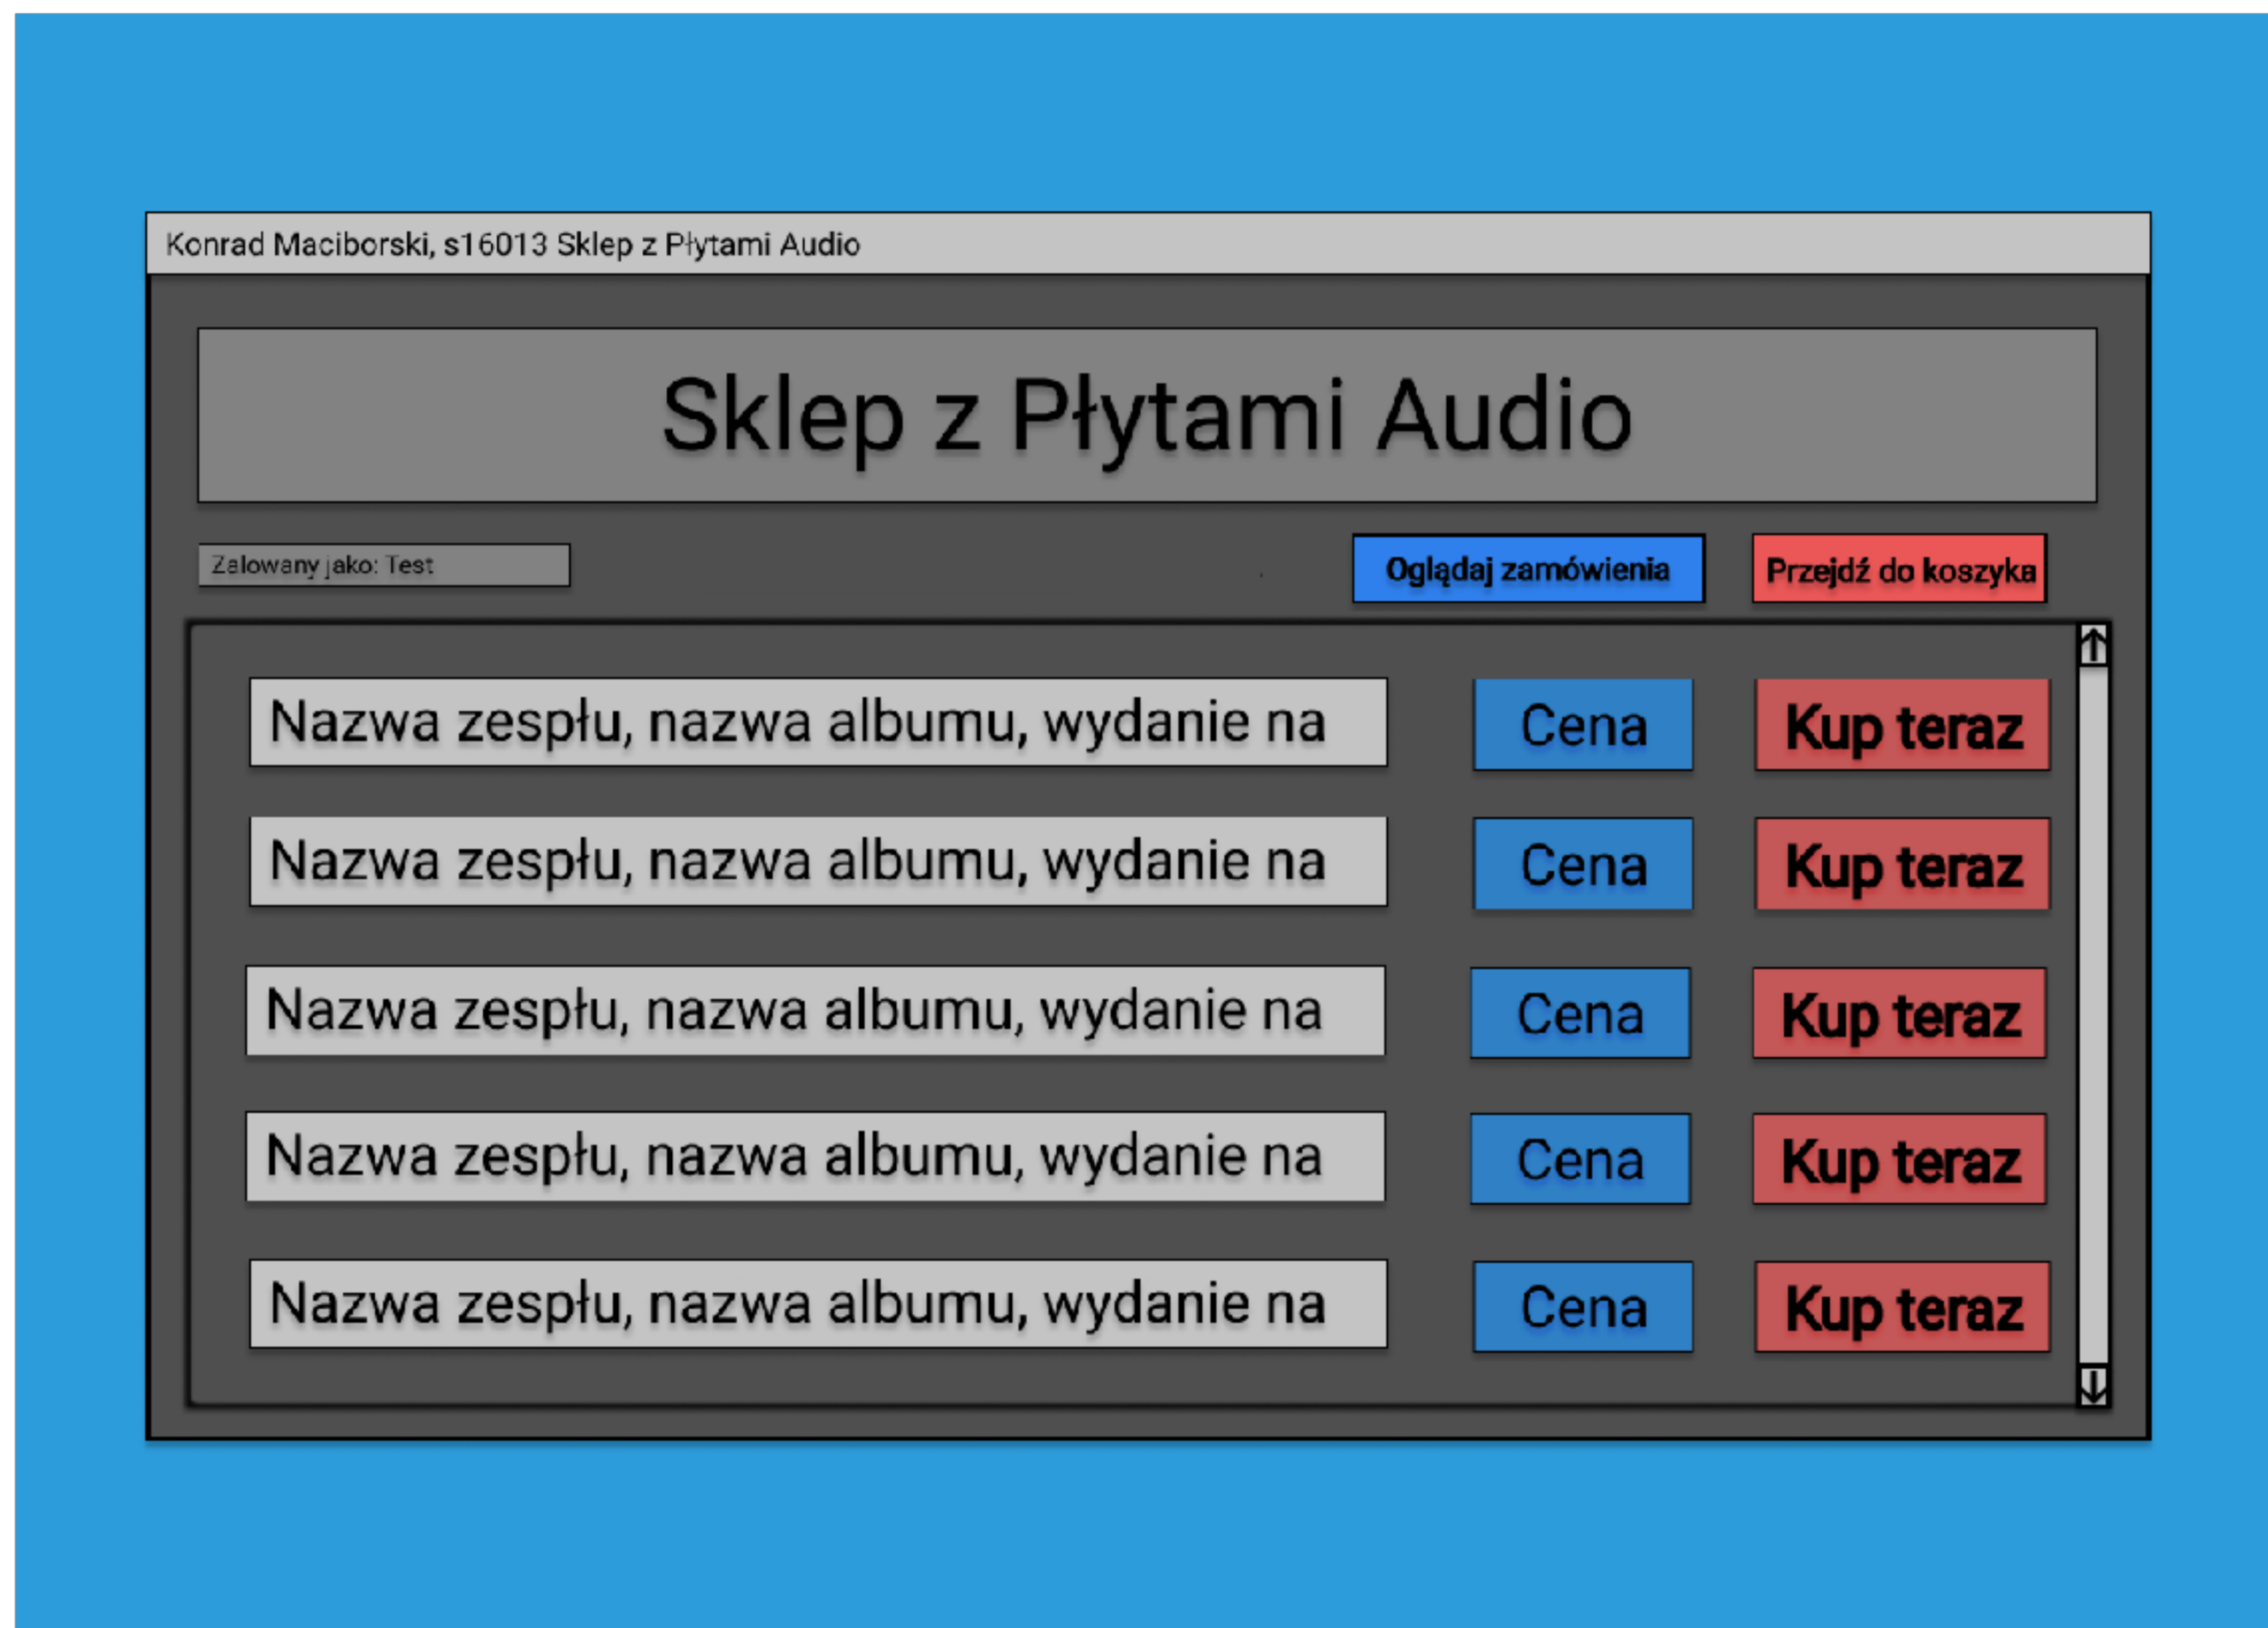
Konrad Maciborski, s16013 Sklep z Płytami Audio

Sklep z Płytami Audio

Zalowany jako: Test

Oglądaj zamówienia

Przejdź do koszyka

Nazwa zespłu, nazwa albumu, wydanie na

Cena

Kup teraz

Nazwa zespłu, nazwa albumu, wydanie na

Cena

Kup teraz

Nazwa zespłu, nazwa albumu, wydanie na

Cena

Kup teraz

Nazwa zespłu, nazwa albumu, wydanie na

Cena

Kup teraz

Nazwa zespłu, nazwa albumu, wydanie na

Cena

Kup teraz